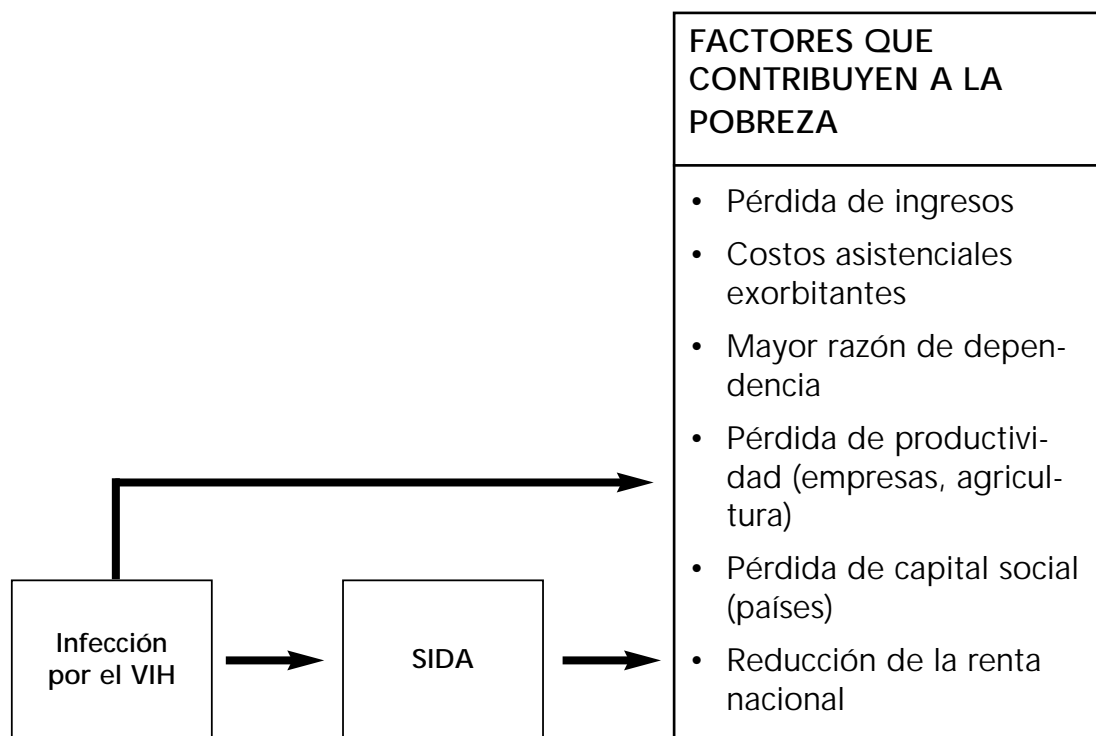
FACTORES QUE CONTRIBUYEN A LA POBREZA

- Pérdida de ingresos
- Costos asistenciales exorbitantes
- Mayor razón de dependencia
- Pérdida de productividad (empresas, agricultura)
- Pérdida de capital social (países)
- Reducción de la renta nacional

Infección por el VIH

SIDA